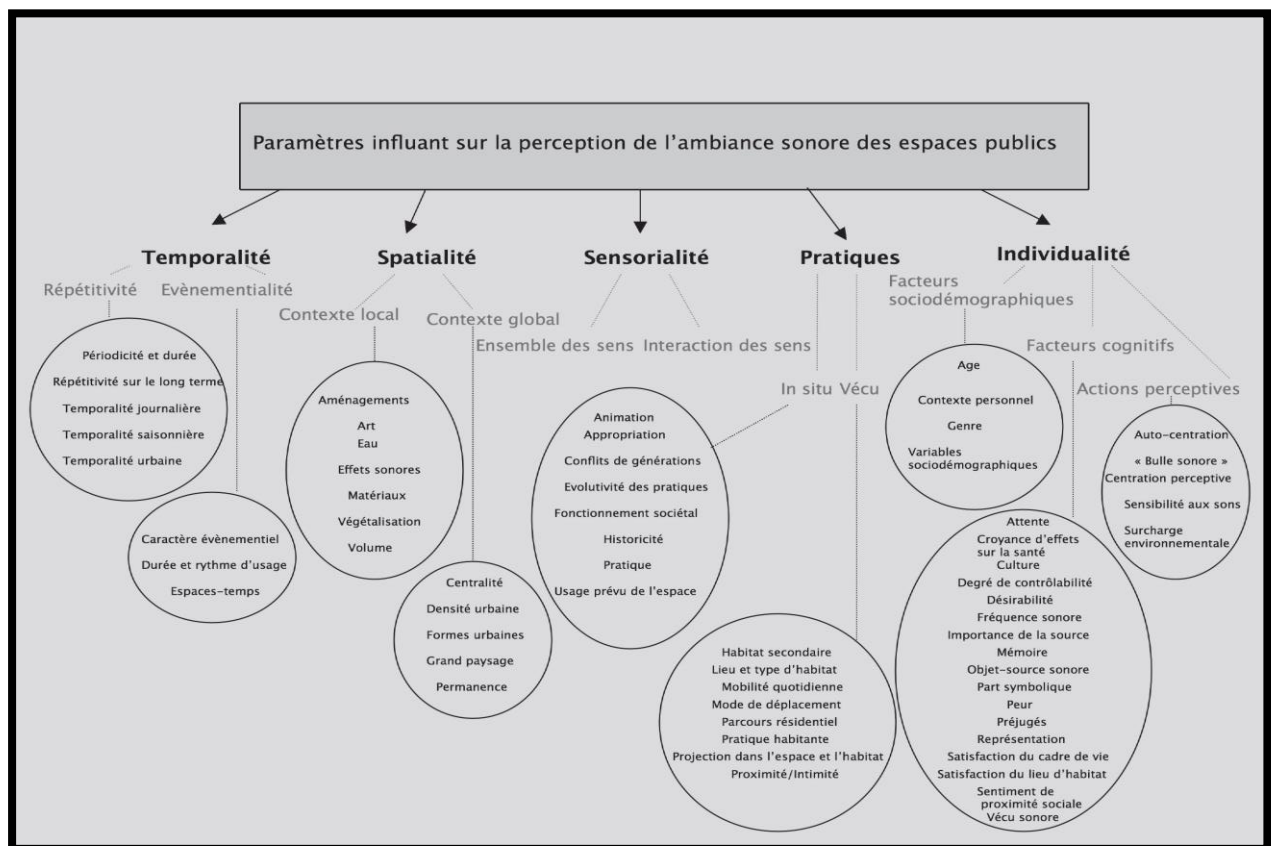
Paramètres influant sur la perception de l'ambiance sonore des espaces publics

Temporalité

Répétitivité

Evènementialité

Périodicité et durée
Répétitivité sur le long terme
Temporalité journalière
Temporalité saisonnière
Temporalité urbaine

Caractère évènementiel
Durée et rythme d'usage
Espaces-temps

Spatialité

Contexte local

Contexte global

Aménagements
Art
Eau
Effets sonores
Matériaux
Végétalisation
Volume

Centralité
Densité urbaine
Formes urbaines
Grand paysage
Permanence

Sensorialité

Ensemble des sens

Interaction des sens

Pratiques

In situ

Vécu

Animation
Appropriation
Conflits de générations
Evolutivité des pratiques
Fonctionnement sociétal
Historicité
Pratique
Usage prévu de l'espace

Habitat secondaire
Lieu et type d'habitat
Mobilité quotidienne
Mode de déplacement
Parcours résidentiel
Pratique habitante
Projection dans l'espace et l'habitat
Proximité/Intimité

Individualité

Facteurs sociodémographiques

Facteurs cognitifs

Actions perceptives

Age
Contexte personnel
Genre
Variables sociodémographiques

Attente
Croyance d'effets sur la santé
Culture
Degré de contrôlabilité
Désirabilité
Fréquence sonore
Importance de la source
Mémoire
Objet-source sonore
Part symbolique
Peur
Préjugés
Représentation
Satisfaction du cadre de vie
Satisfaction du lieu d'habitat
Sentiment de proximité sociale
Vécu sonore

Auto-centration
« Bulle sonore »
Centration perceptive
Sensibilité aux sons
Surcharge environnementale